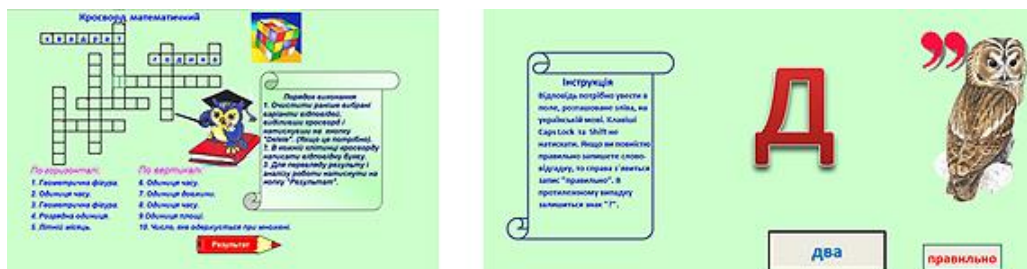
Кросворд математичний

Порядок виконання
1. Очистити раніше вибрані варіанти відповідей, виділивши кросворд і натиснувши на кнопку "Delete". (Якщо це потрібно).
2. В кожній клітинці кросворду написати відповідну букву.
3. Для перевірку результату і аналізу роботи натиснути на кнопу "Результат".

По горизонталі:
1. Геометрична фігура.
2. Одиниця часу.
3. Геометрична фігура.
4. Розрядна одиниця.
5. Літній місяць.

По вертикалі:
6. Одиниця часу.
7. Одиниця довжини.
8. Одиниця часу.
9. Одиниця площі.
10. Число, яке одержується при множенні.

Результат

Інструкція
Відповідь потрібно увести в поле, розташоване зліва, на українській мові. Клавіші Caps Lock та Shift не натискати. Якщо ви повністю правильно запишете слово-відгадку, то справа з'явиться запис "правильно". В протилежному випадку залишиться знак "?".

"

Д

два

правильно